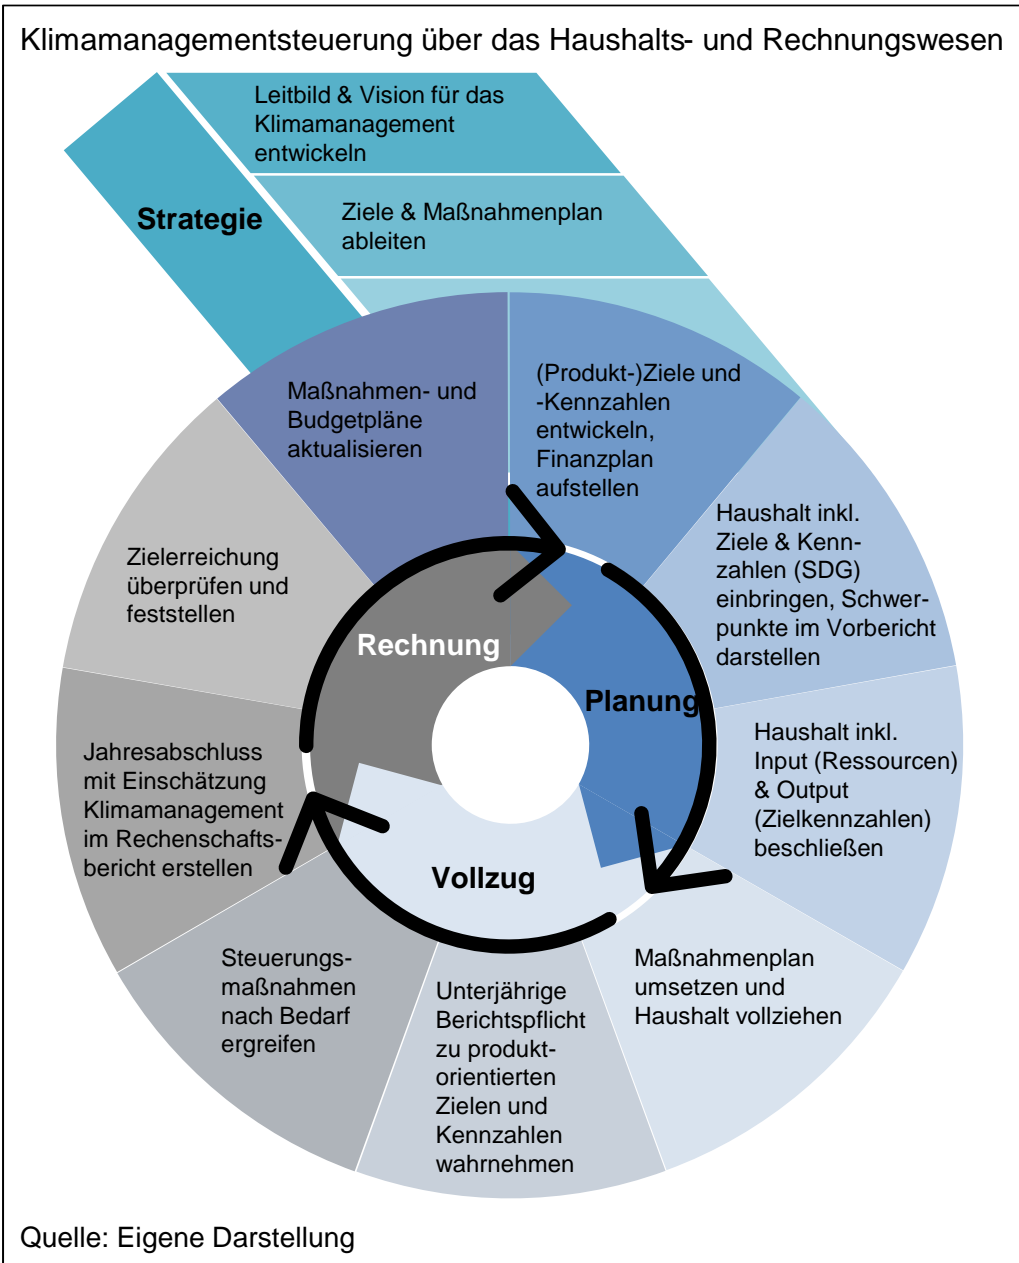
Klimamanagementsteuerung über das Haushalts- und Rechnungswesen

Strategie

Leitbild & Vision für das Klimamanagement entwickeln

Ziele & Maßnahmenplan ableiten

Maßnahmen- und Budgetpläne aktualisieren

(Produkt-)Ziele und -Kennzahlen entwickeln, Finanzplan aufstellen

Haushalt inkl. Ziele & Kennzahlen (SDG) einbringen, Schwerpunkte im Vorbericht darstellen

Haushalt inkl. Input (Ressourcen) & Output (Zielkennzahlen) beschließen

Maßnahmenplan umsetzen und Haushalt vollziehen

Unterjährige Berichtspflicht zu produktorientierten Zielen und Kennzahlen wahrnehmen

Steuerungsmaßnahmen nach Bedarf ergreifen

Jahresabschluss mit Einschätzung Klimamanagement im Rechenschaftsbericht erstellen

Zielerreichung überprüfen und feststellen

Rechnung

Planung

Vollzug

Quelle: Eigene Darstellung